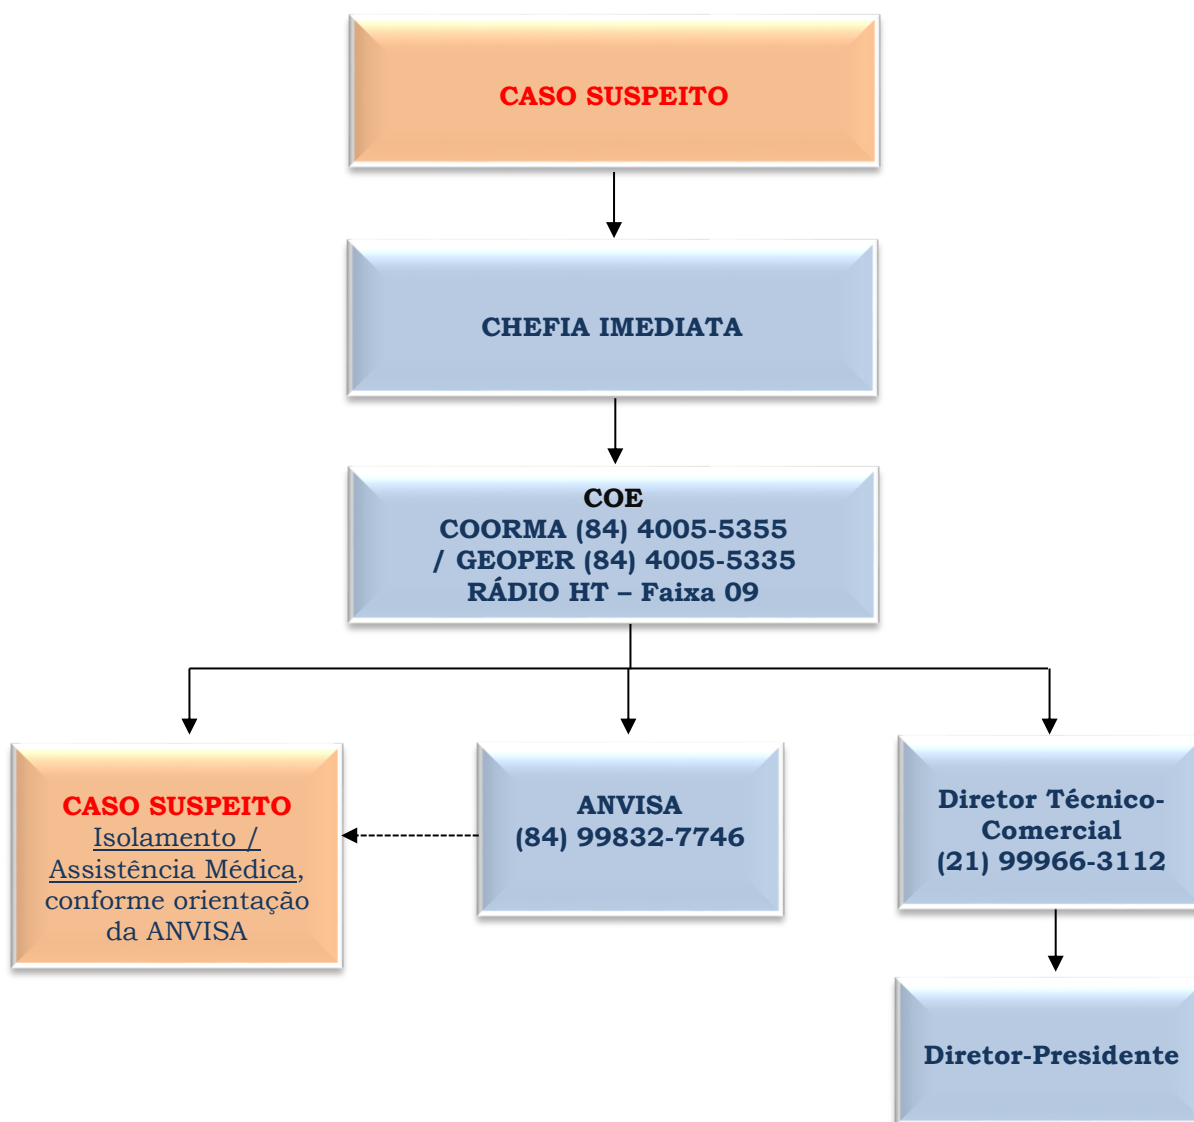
CASO SUSPEITO

CHEFIA IMEDIATA

COE
COORMA (84) 4005-5355 / GEOPER (84) 4005-5335
RÁDIO HT – Faixa 09

CASO SUSPEITO
Isolamento / Assistência Médica, conforme orientação da ANVISA

ANVISA
(84) 99832-7746

Diretor Técnico-Comercial
(21) 99966-3112

Diretor-Presidente